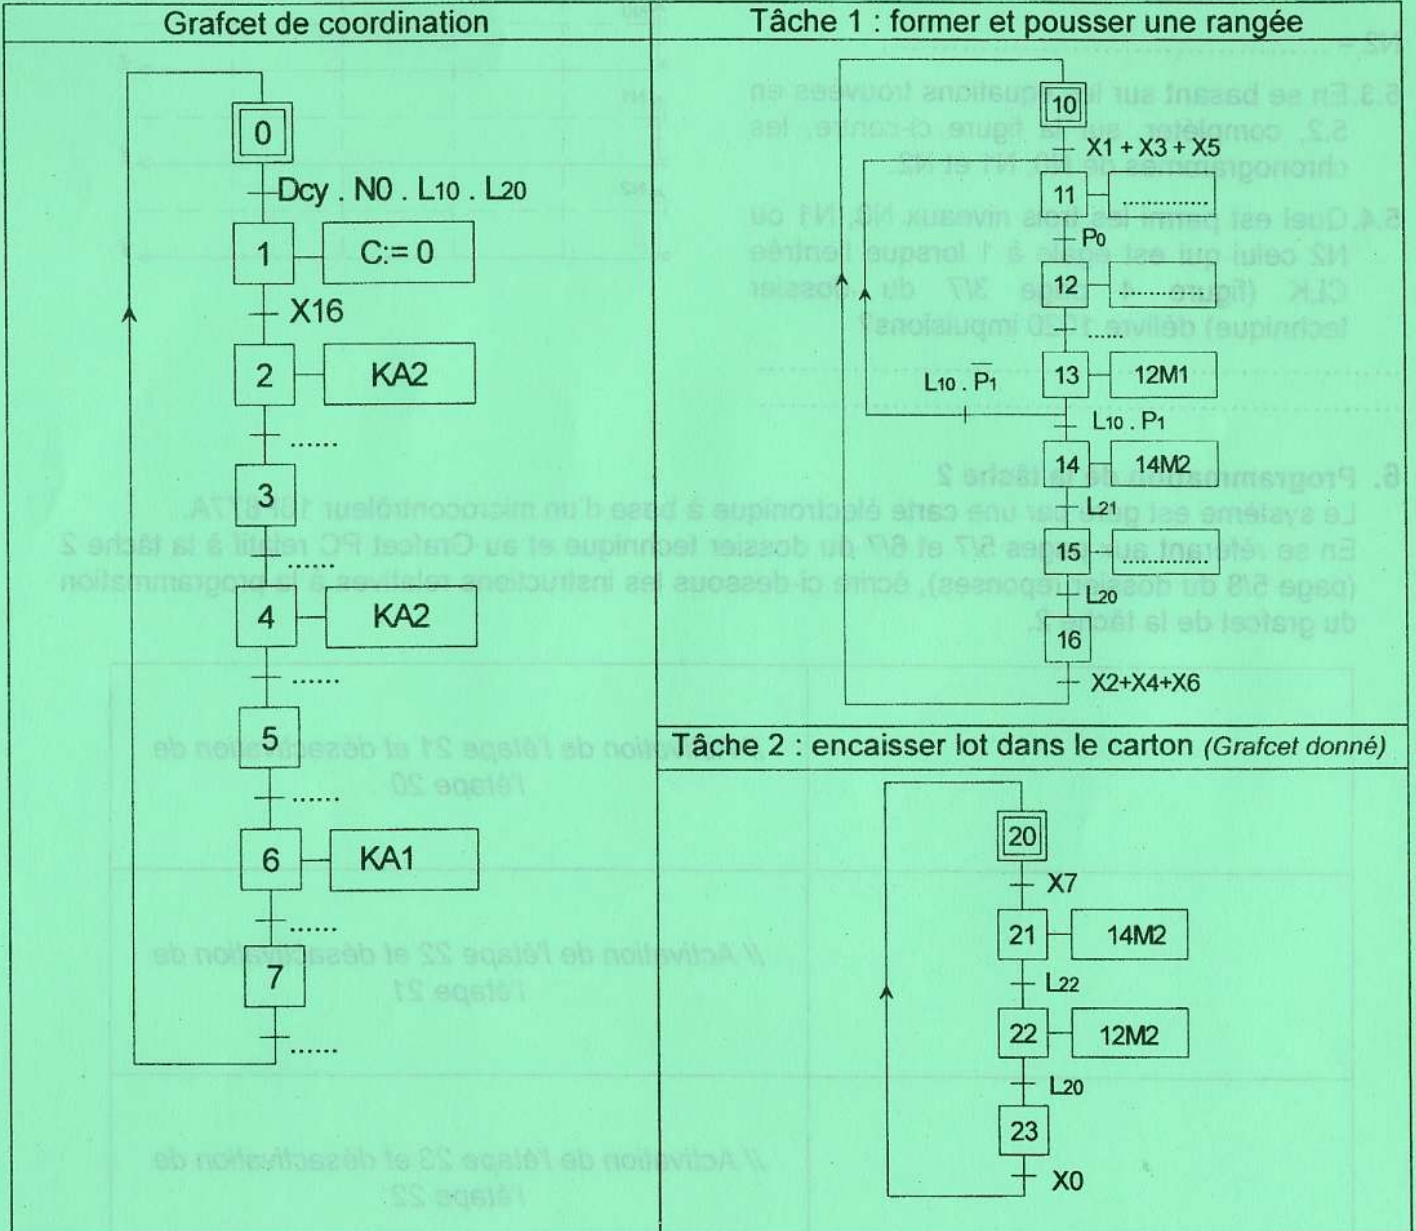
Grafcet de coordination

0
Dcy . N0 . $L_{10}$ . $L_{20}$
1
C:= 0
X16
2
KA2
......
3
......
4
KA2
......
5
......
6
KA1
......
7
......

Tâche 1 : former et pousser une rangée

10
X1 + X3 + X5
11
............
$P_0$
12
............
......
13
12M1
$L_{10} . \overline{P_1}$
$L_{10} . P_1$
14
14M2
$L_{21}$
15
$L_{20}$
16
X2+X4+X6

Tâche 2 : encaisser lot dans le carton (Grafcet donné)

20
X7
21
14M2
$L_{22}$
22
12M2
$L_{20}$
23
X0